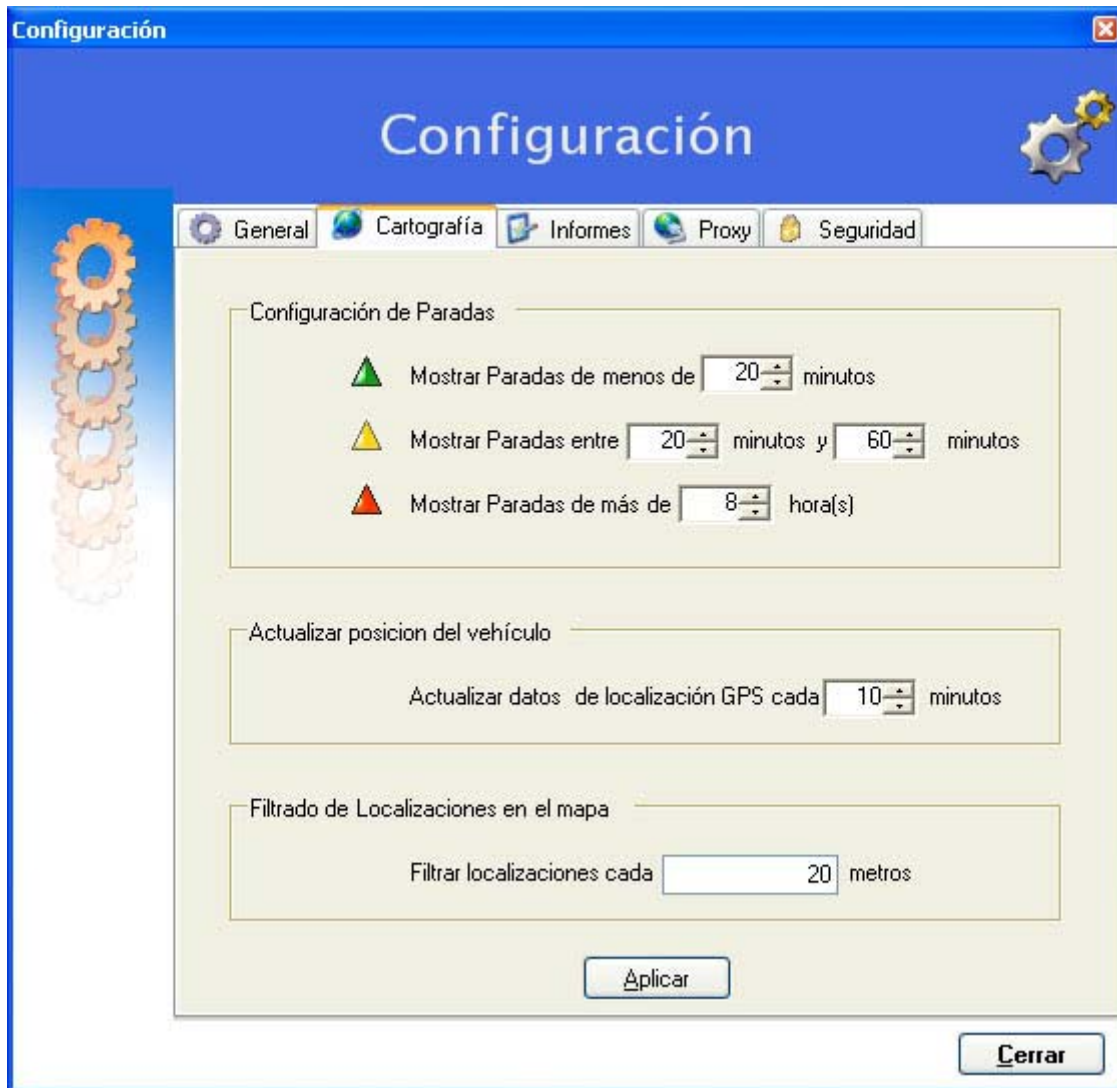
Configuración

Configuración

General | Cartografía | Informes | Proxy | Seguridad

Configuración de Paradas

Mostrar Paradas de menos de 20 minutos

Mostrar Paradas entre 20 minutos y 60 minutos

Mostrar Paradas de más de 8 hora(s)

Actualizar posicion del vehículo

Actualizar datos de localización GPS cada 10 minutos

Filtrado de Localizaciones en el mapa

Filtrar localizaciones cada 20 metros

Aplicar

Cerrar